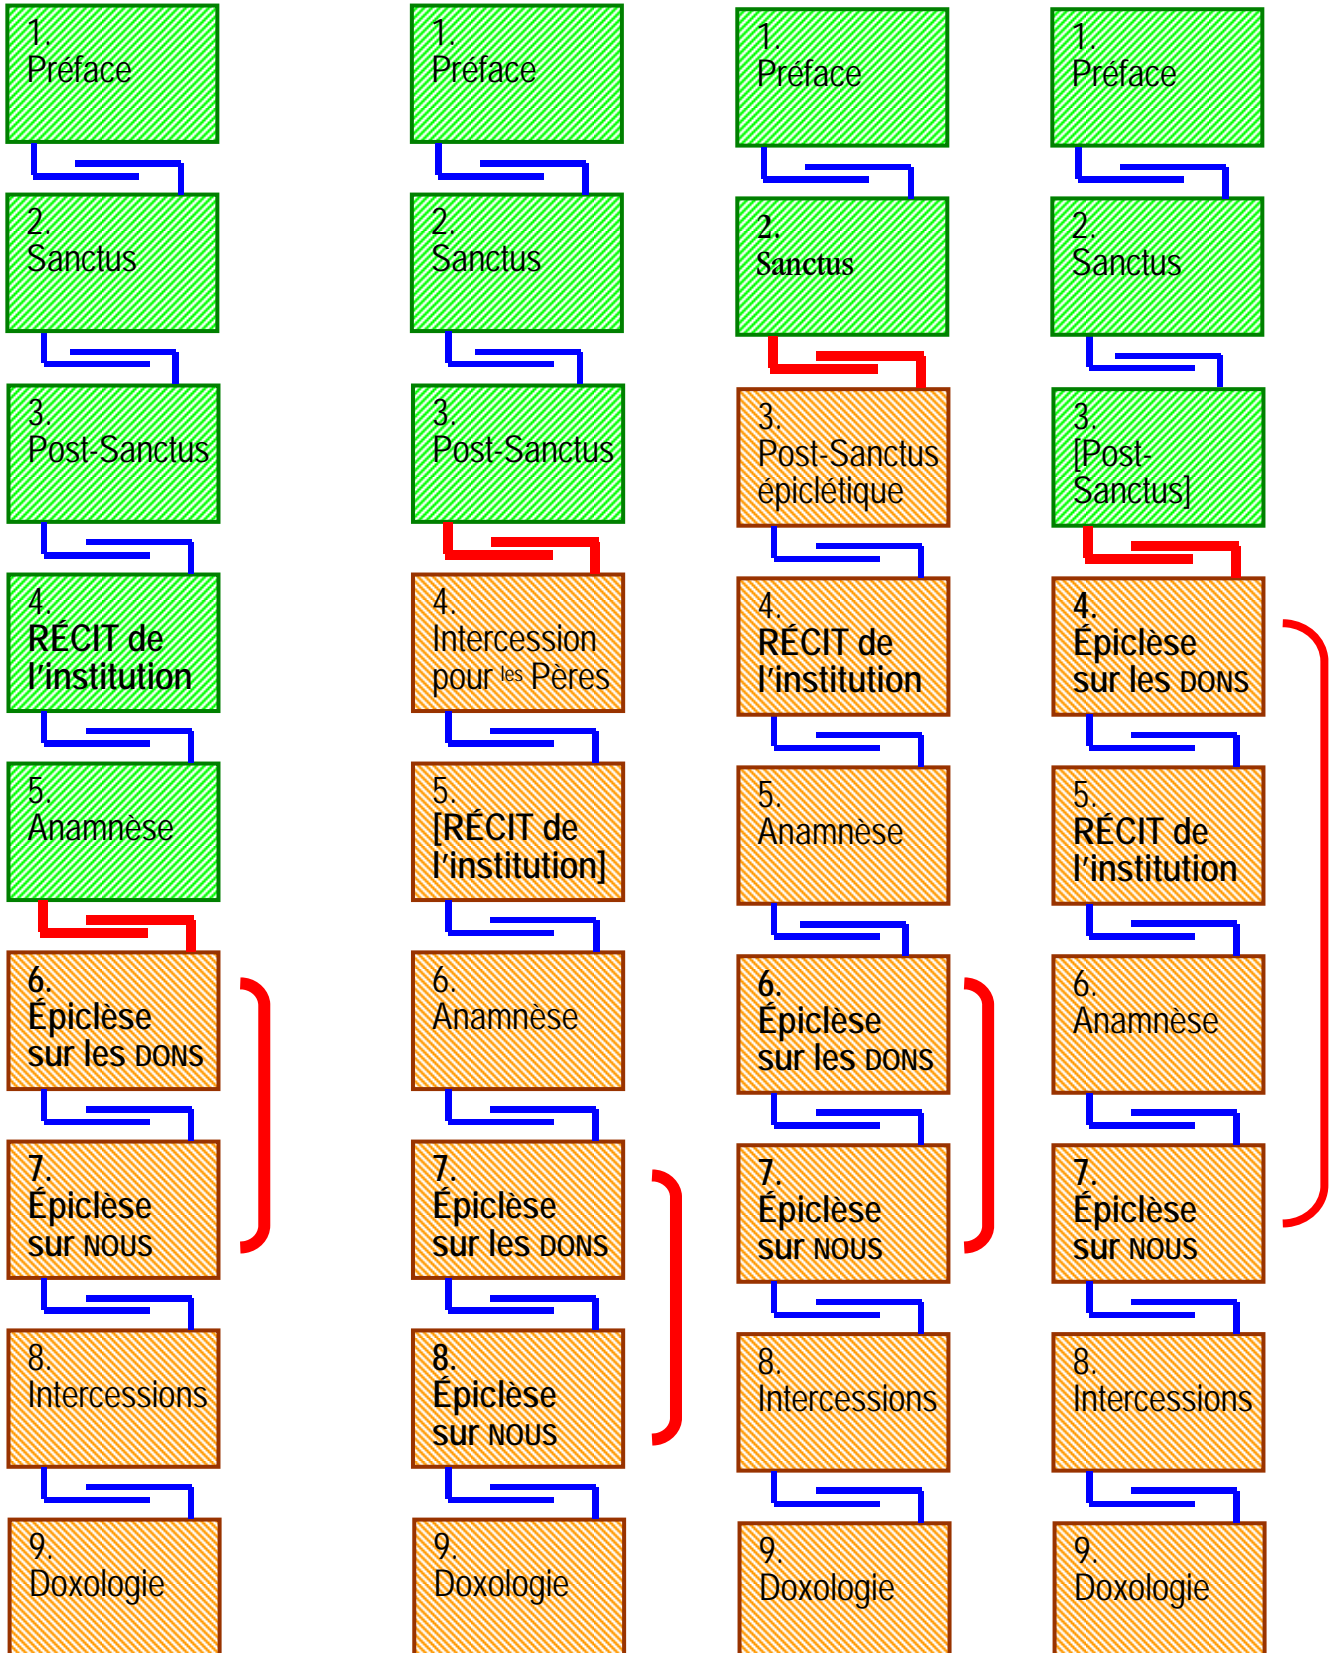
1. Préface

2. Sanctus

3. Post-Sanctus

4. RÉCIT de l'institution

5. Anamnèse

6. Épiclèse sur les DONS

7. Épiclèse sur NOUS

8. Intercessions

9. Doxologie

1. Préface

2. Sanctus

3. Post-Sanctus

4. Intercession pour les Pères

5. [RÉCIT de l'institution]

6. Anamnèse

7. Épiclèse sur les DONS

8. Épiclèse sur NOUS

9. Doxologie

1. Préface

2. Sanctus

3. Post-Sanctus épiclétique

4. RÉCIT de l'institution

5. Anamnèse

6. Épiclèse sur les DONS

7. Épiclèse sur NOUS

8. Intercessions

9. Doxologie

1. Préface

2. Sanctus

3. [Post-Sanctus]

4. Épiclèse sur les DONS

5. RÉCIT de l'institution

6. Anamnèse

7. Épiclèse sur NOUS

8. Intercessions

9. Doxologie